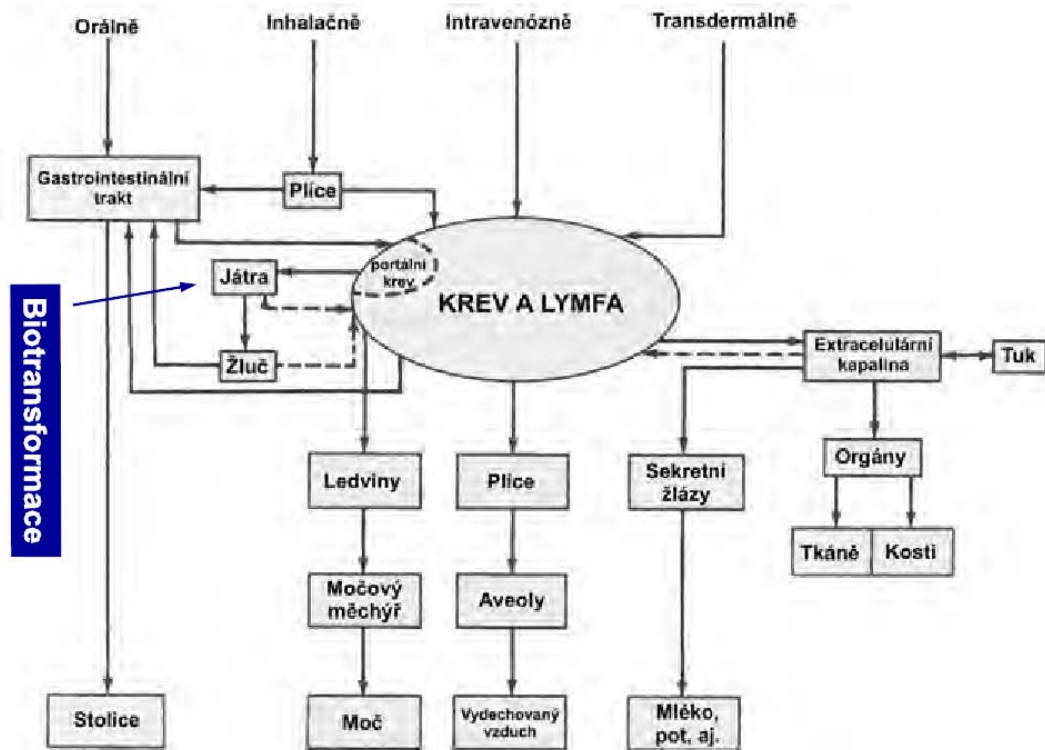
Orálně

Inhalačně

Intravenózně

Transdermálně

Gastrointestinální trakt

Plíce

portální krev

KREV A LYMFA

Játra

Biotransformace

Žluč

Extracelulární kapalina

Tuk

Orgány

Tkáně

Kosti

Ledviny

Plíce

Sekretní žlázy

Močový měchýř

Aveoly

Stolice

Moč

Vydechovaný vzduch

Mléko, pot, aj.